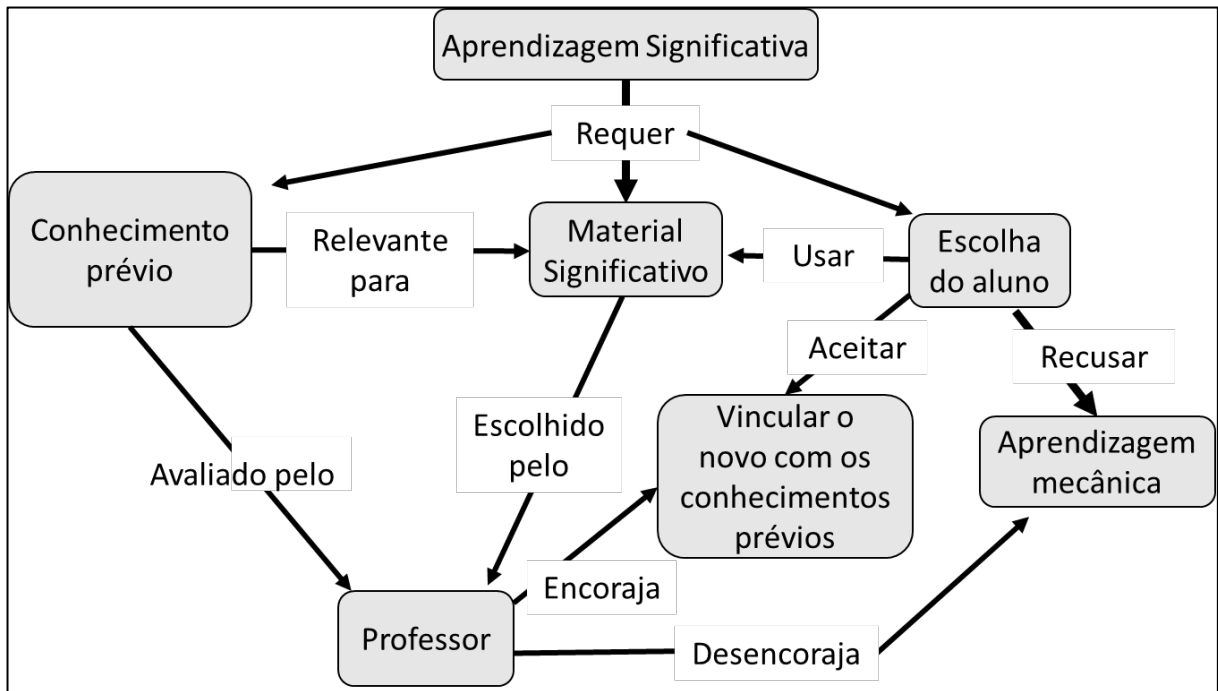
Aprendizagem Significativa

Requer

Conhecimento prévio

Relevante para

Material Significativo

Usar

Escolha do aluno

Aceitar

Recusar

Avaliado pelo

Escolhido pelo

Vincular o novo com os conhecimentos prévios

Aprendizagem mecânica

Encoraja

Professor

Desencoraja